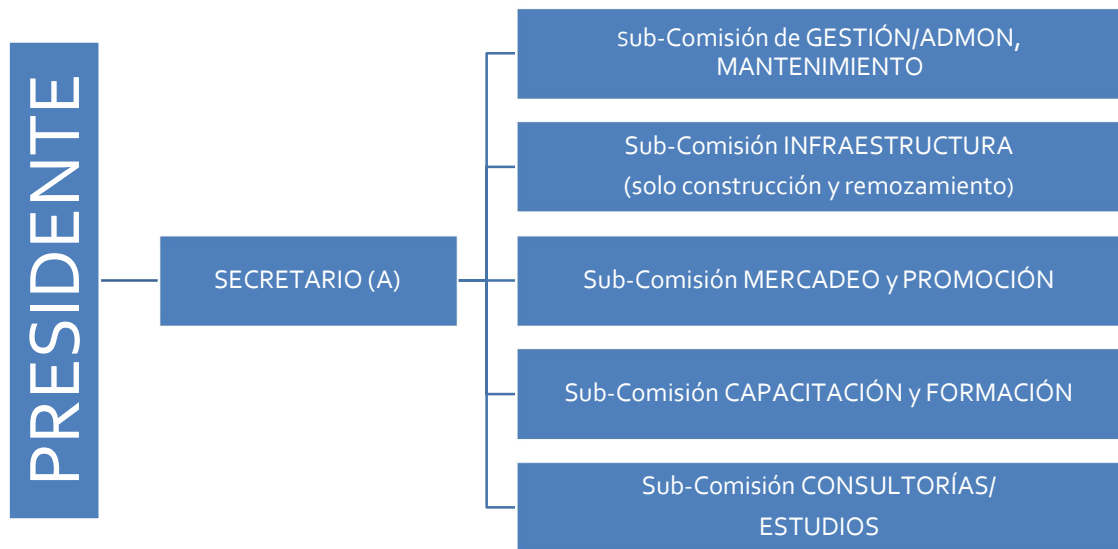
PRESIDENTE

SECRETARIO (A)

sub-Comisión de GESTIÓN/ADMON, MANTENIMIENTO

Sub-Comisión INFRAESTRUCTURA (solo construcción y remozamiento)

Sub-Comisión MERCADEO y PROMOCIÓN

Sub-Comisión CAPACITACIÓN y FORMACIÓN

Sub-Comisión CONSULTORÍAS/ ESTUDIOS